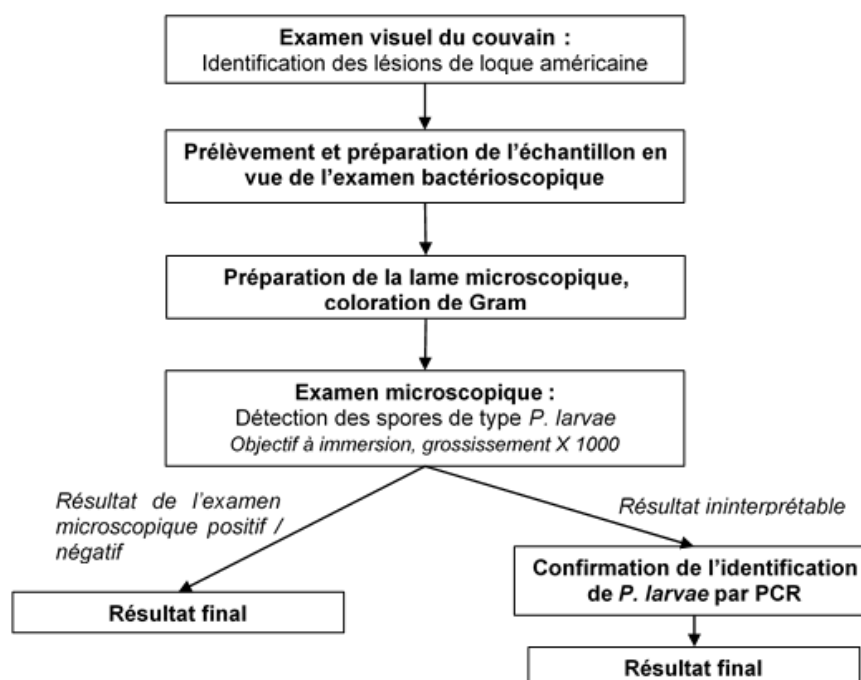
Examen visuel du couvain :
Identification des lésions de loque américaine

Prélèvement et préparation de l'échantillon en vue de l'examen bactérioscopique

Préparation de la lame microscopique, coloration de Gram

Examen microscopique :
Détection des spores de type P. larvae
Objectif à immersion, grossissement X 1000

Résultat de l'examen microscopique positif / négatif

Résultat ininterprétable

Résultat final

Confirmation de l'identification de P. larvae par PCR

Résultat final